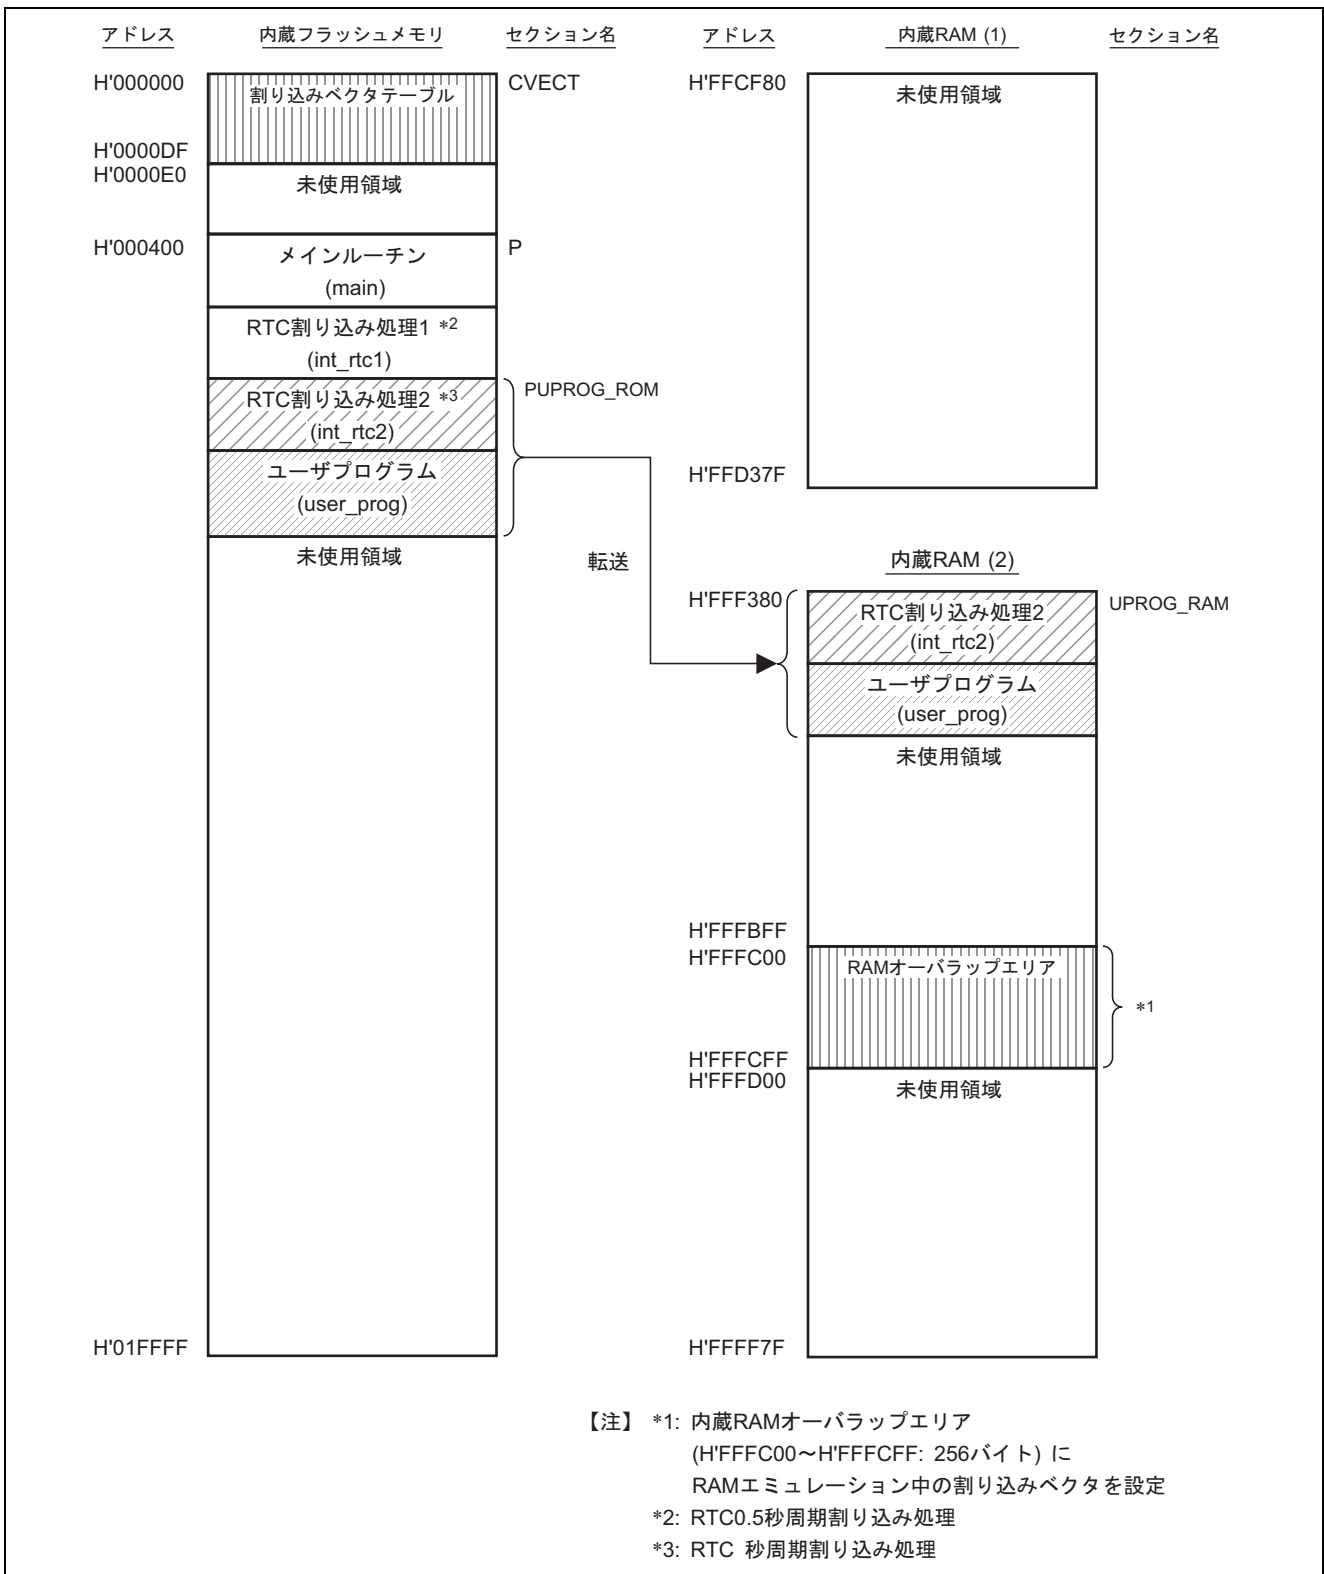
アドレス　内蔵フラッシュメモリ　セクション名

H'000000　割り込みベクタテーブル　CVECT
H'0000DF
H'0000E0　未使用領域
H'000400　メインルーチン (main)　P
RTC割り込み処理1 *2 (int_rtc1)
RTC割り込み処理2 *3 (int_rtc2)　PUPROG_ROM
ユーザプログラム (user_prog)
未使用領域
H'01FFFF

アドレス　内蔵RAM (1)　セクション名

H'FFCF80　未使用領域
H'FFD37F

転送

内蔵RAM (2)

H'FFF380　RTC割り込み処理2 (int_rtc2)　UPROG_RAM
ユーザプログラム (user_prog)
未使用領域
H'FFFBFF
H'FFFC00　RAMオーバラップエリア　*1
H'FFFCFF
H'FFFD00　未使用領域
H'FFFF7F

【注】 *1: 内蔵RAMオーバラップエリア (H'FFFC00～H'FFFCFF: 256バイト) に RAMエミュレーション中の割り込みベクタを設定
*2: RTC0.5秒周期割り込み処理
*3: RTC 秒周期割り込み処理